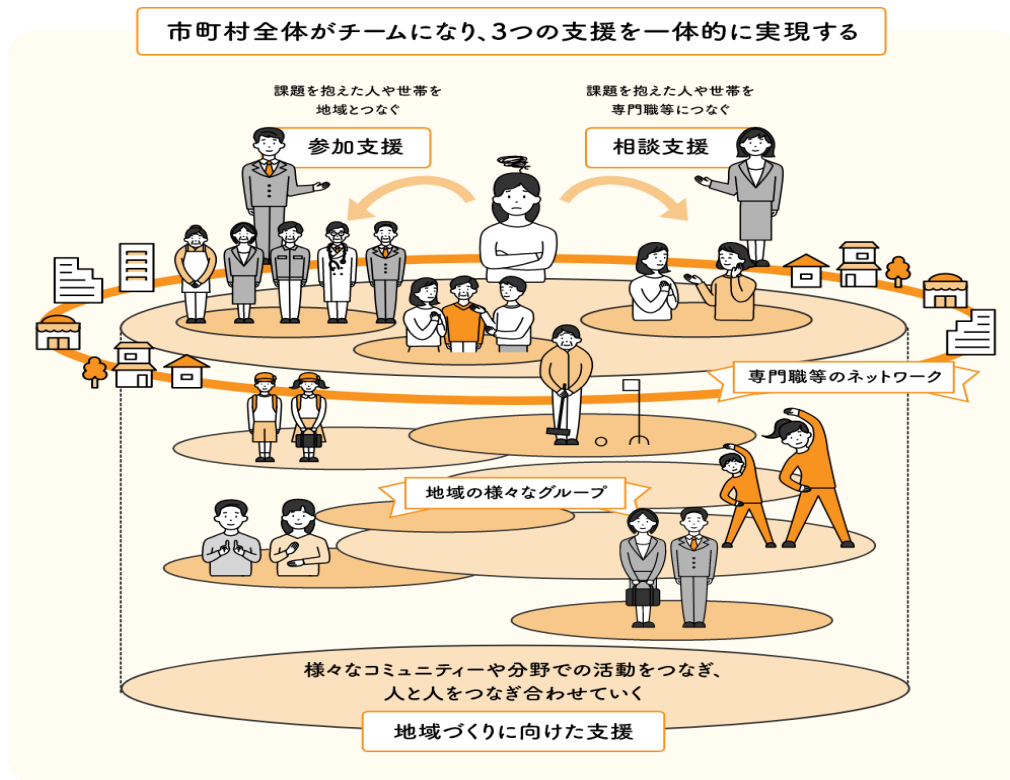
市町村全体がチームになり、3つの支援を一体的に実現する

課題を抱えた人や世帯を
地域とつなぐ

参加支援

課題を抱えた人や世帯を
専門職等につなぐ

相談支援

専門職等のネットワーク

地域の様々なグループ

様々なコミュニティーや分野での活動をつなぎ、
人と人をつなぎ合わせていく

地域づくりに向けた支援